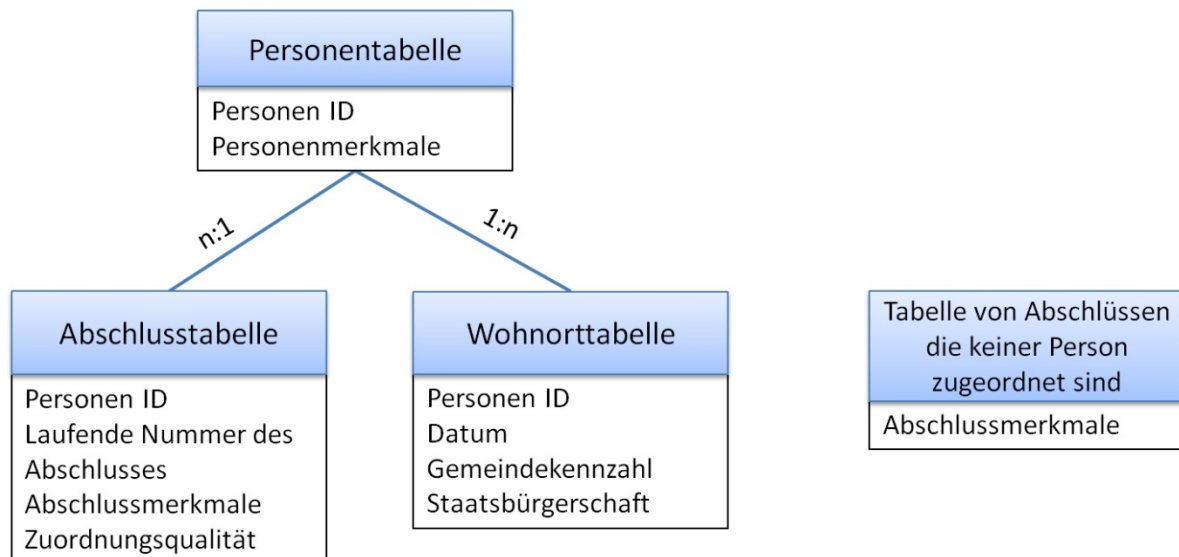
Personentabelle

Personen ID
Personenmerkmale

n:1

1:n

Abschlusstabelle

Personen ID
Laufende Nummer des Abschlusses
Abschlussmerkmale
Zuordnungsqualität

Wohnorttabelle

Personen ID
Datum
Gemeindekennzahl
Staatsbürgerschaft

Tabelle von Abschlüssen die keiner Person zugeordnet sind

Abschlussmerkmale